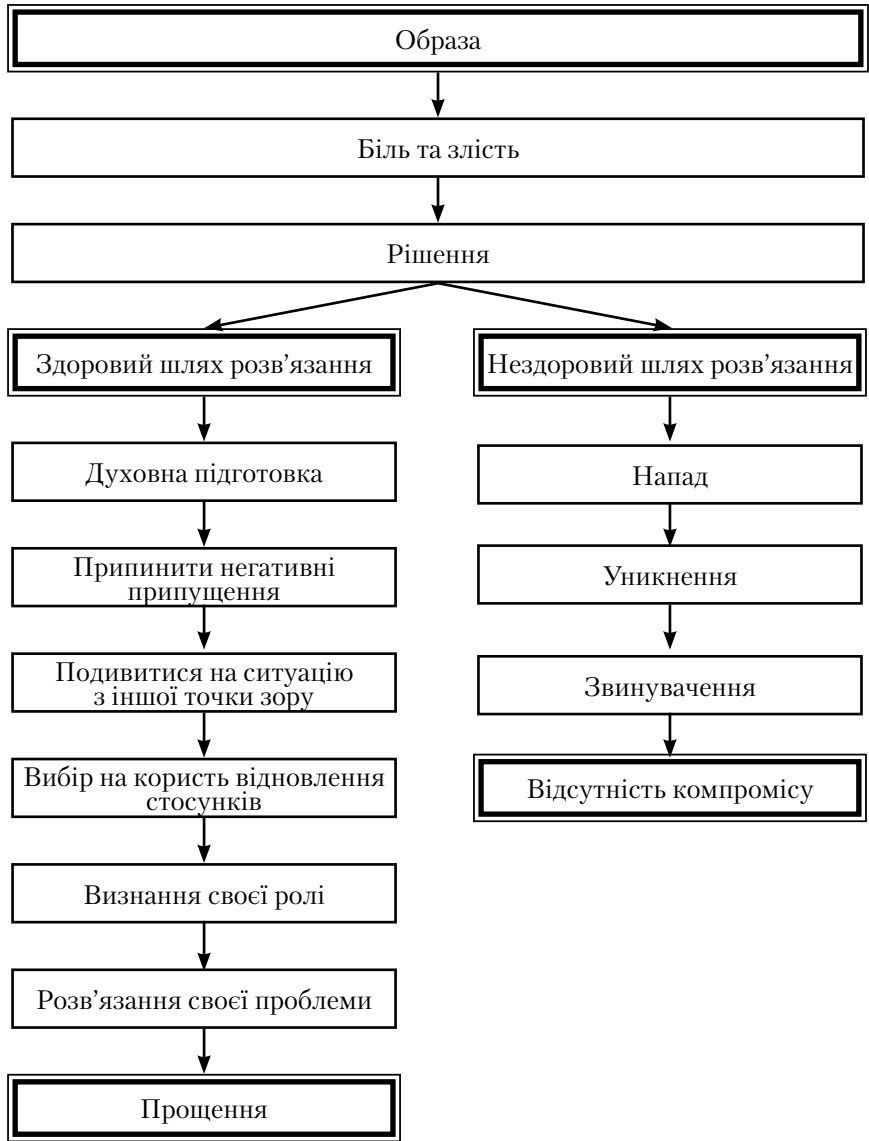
Образа

Біль та злість

Рішення

Здоровий шлях розв’язання

Духовна підготовка

Припинити негативні припущення

Подивитися на ситуацію з іншої точки зору

Вибір на користь відновлення стосунків

Визнання своєї ролі

Розв’язання своєї проблеми

Прощення

Нездоровий шлях розв’язання

Напад

Уникнення

Звинувачення

Відсутність компромісу